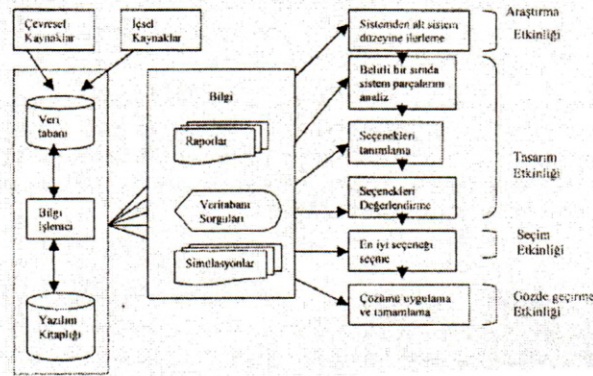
Çevresel Kaynaklar

İçsel Kaynaklar

Veri tabanı

Bilgi İşlemci

Yazılım Kitaplığı

Bilgi

Raporlar

Veritabanı Sorguları

Simülasyonlar

Sistemden alt sistem düzeyine ilerleme

Belirli bir sırada sistem parçalarını analiz

Seçenekleri tanımlama

Seçenekleri Değerlendirme

En iyi seçeneği seçme

Çözümü uygulama ve tamamlama

Araştırma Etkinliği

Tasarım Etkinliği

Seçim Etkinliği

Gözde geçirme Etkinliği